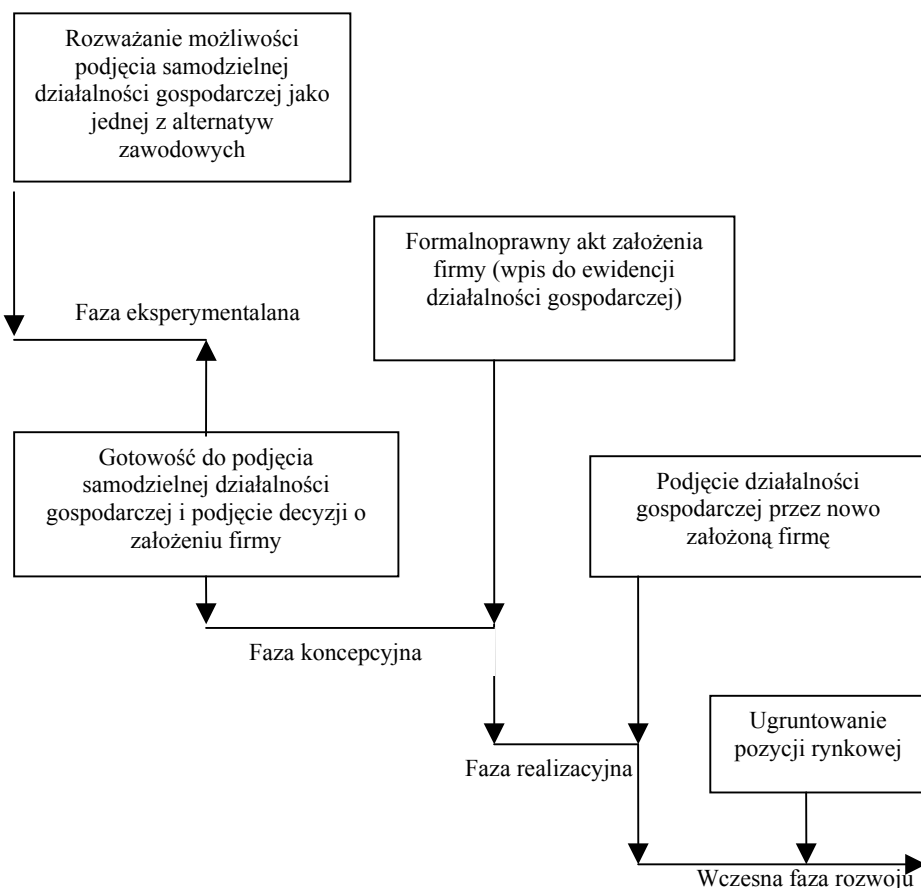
Rozważanie możliwości podjęcia samodzielnej działalności gospodarczej jako jednej z alternatyw zawodowych

Formalnoprawny akt założenia firmy (wpis do ewidencji działalności gospodarczej)

Faza eksperymentalana

Gotowość do podjęcia samodzielnej działalności gospodarczej i podjęcie decyzji o założeniu firmy

Podjęcie działalności gospodarczej przez nowo założoną firmę

Faza koncepcyjna

Ugruntowanie pozycji rynkowej

Faza realizacyjna

Wczesna faza rozwoju